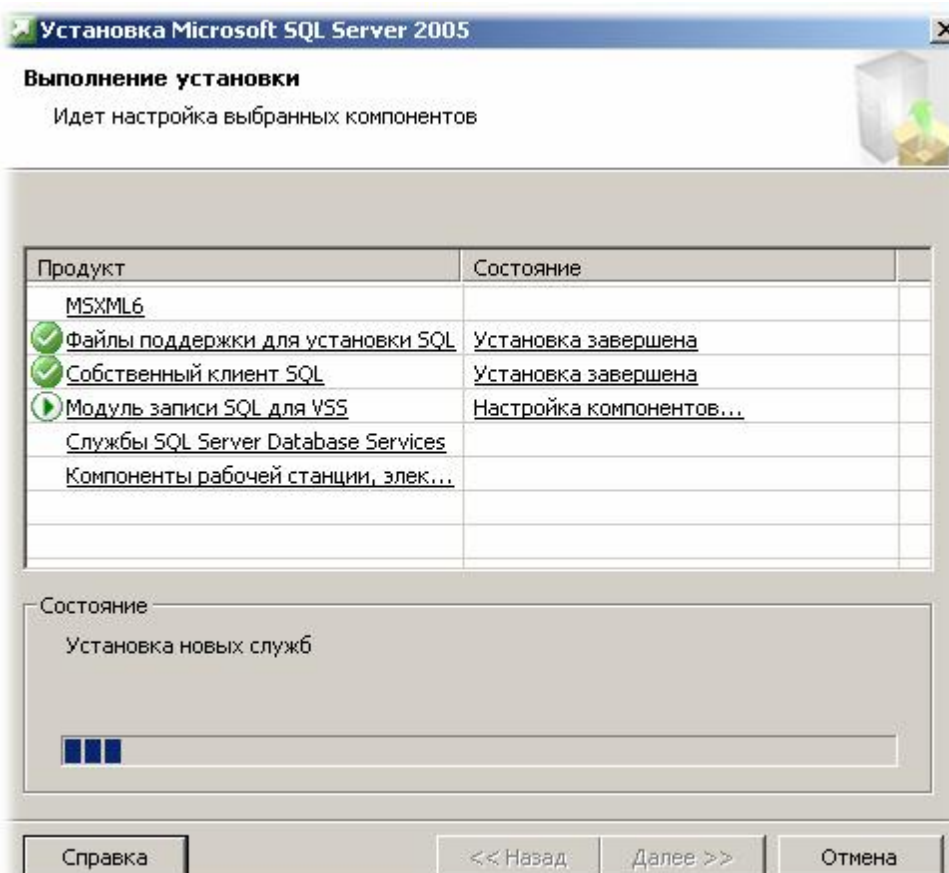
Установка Microsoft SQL Server 2005

Выполнение установки

Идет настройка выбранных компонентов

| Продукт | Состояние |
|---|---|
| MSXML6 | |
| Файлы поддержки для установки SQL | Установка завершена |
| Собственный клиент SQL | Установка завершена |
| Модуль записи SQL для VSS | Настройка компонентов... |
| Службы SQL Server Database Services | |
| Компоненты рабочей станции, элек... | |

Состояние

Установка новых служб

Справка

<< Назад

Далее >>

Отмена